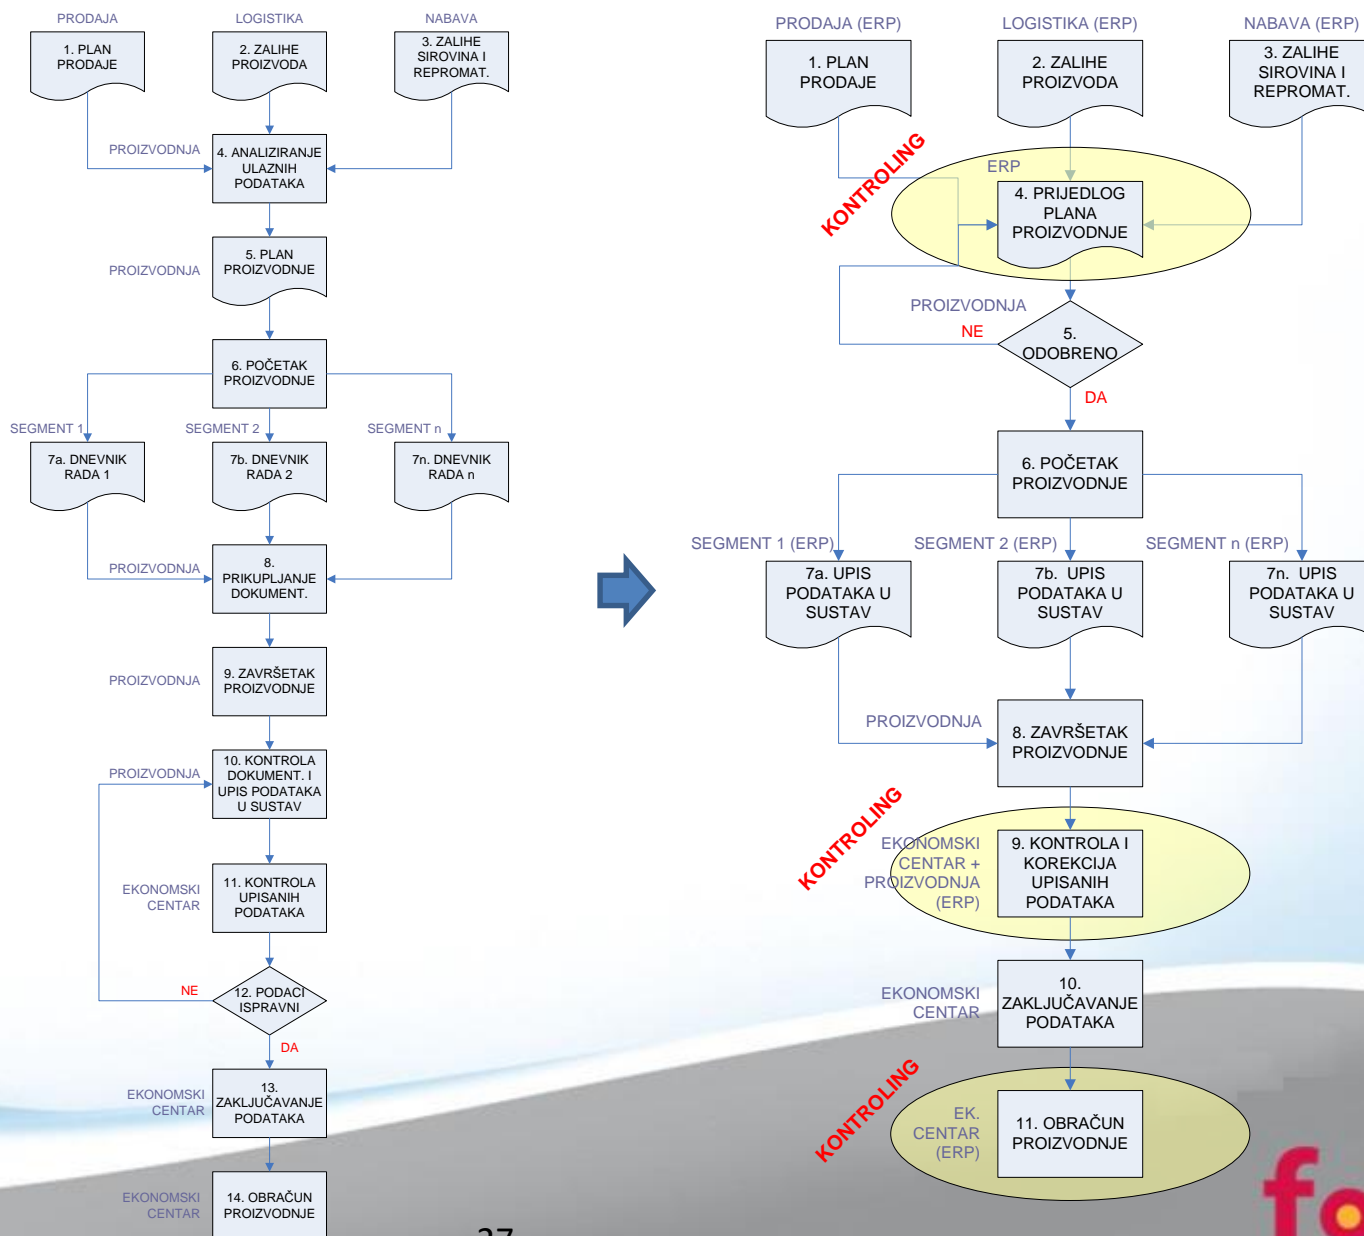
PRODAJA

LOGISTIKA

NABAVA

1. PLAN PRODAJE

2. ZALIHE PROIZVODA

3. ZALIHE SIROVINA I REPROMAT.

PROIZVODNJA

4. ANALIZIRANJE ULAZNIH PODATAKA

PROIZVODNJA

5. PLAN PROIZVODNJE

6. POČETAK PROIZVODNJE

SEGMENT 1

SEGMENT 2

SEGMENT n

7a. DNEVNIK RADA 1

7b. DNEVNIK RADA 2

7n. DNEVNIK RADA n

PROIZVODNJA

8. PRIKUPLJANJE DOKUMENT.

PROIZVODNJA

9. ZAVRŠETAK PROIZVODNJE

PROIZVODNJA

10. KONTROLA DOKUMENT. I UPIS PODATAKA U SUSTAV

EKONOMSKI CENTAR

11. KONTROLA UPISANIH PODATAKA

NE

12. PODACI ISPRAVNI

DA

EKONOMSKI CENTAR

13. ZAKLJUČAVANJE PODATAKA

EKONOMSKI CENTAR

14. OBRAČUN PROIZVODNJE

27

PRODAJA (ERP)

LOGISTIKA (ERP)

NABAVA (ERP)

1. PLAN PRODAJE

2. ZALIHE PROIZVODA

3. ZALIHE SIROVINA I REPROMAT.

KONTROLING

ERP

4. PRIJEDLOG PLANA PROIZVODNJE

PROIZVODNJA

NE

5. ODOBRENO

DA

6. POČETAK PROIZVODNJE

SEGMENT 1 (ERP)

SEGMENT 2 (ERP)

SEGMENT n (ERP)

7a. UPIS PODATAKA U SUSTAV

7b. UPIS PODATAKA U SUSTAV

7n. UPIS PODATAKA U SUSTAV

PROIZVODNJA

8. ZAVRŠETAK PROIZVODNJE

KONTROLING

EKONOMSKI CENTAR + PROIZVODNJA (ERP)

9. KONTROLA I KOREKCIJA UPISANIH PODATAKA

EKONOMSKI CENTAR

10. ZAKLJUČAVANJE PODATAKA

KONTROLING

EK. CENTAR (ERP)

11. OBRAČUN PROIZVODNJE

fo